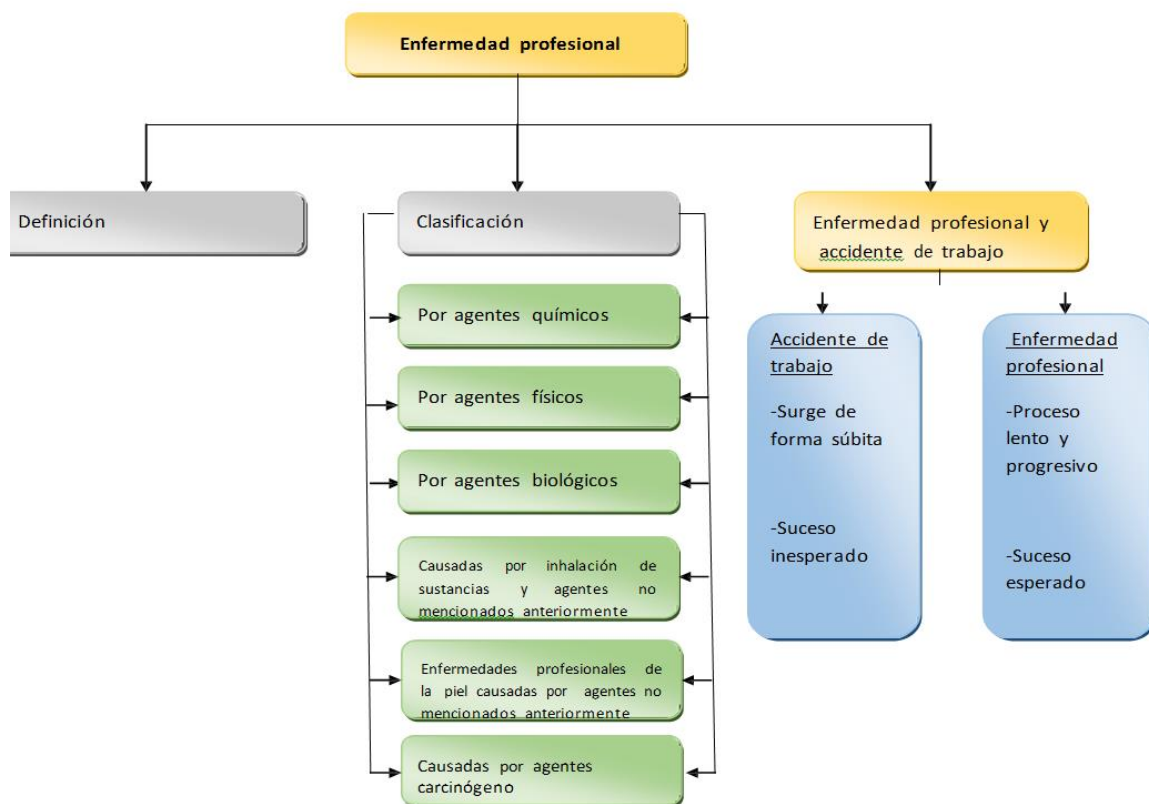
Enfermedad profesional

Definición

Clasificación

Por agentes químicos

Por agentes físicos

Por agentes biológicos

Causadas por inhalación de sustancias y agentes no mencionados anteriormente

Enfermedades profesionales de la piel causadas por agentes no mencionados anteriormente

Causadas por agentes carcinógeno

Enfermedad profesional y accidente de trabajo

Accidente de trabajo

-Surge de forma súbita

-Suceso inesperado

Enfermedad profesional

-Proceso lento y progresivo

-Suceso esperado